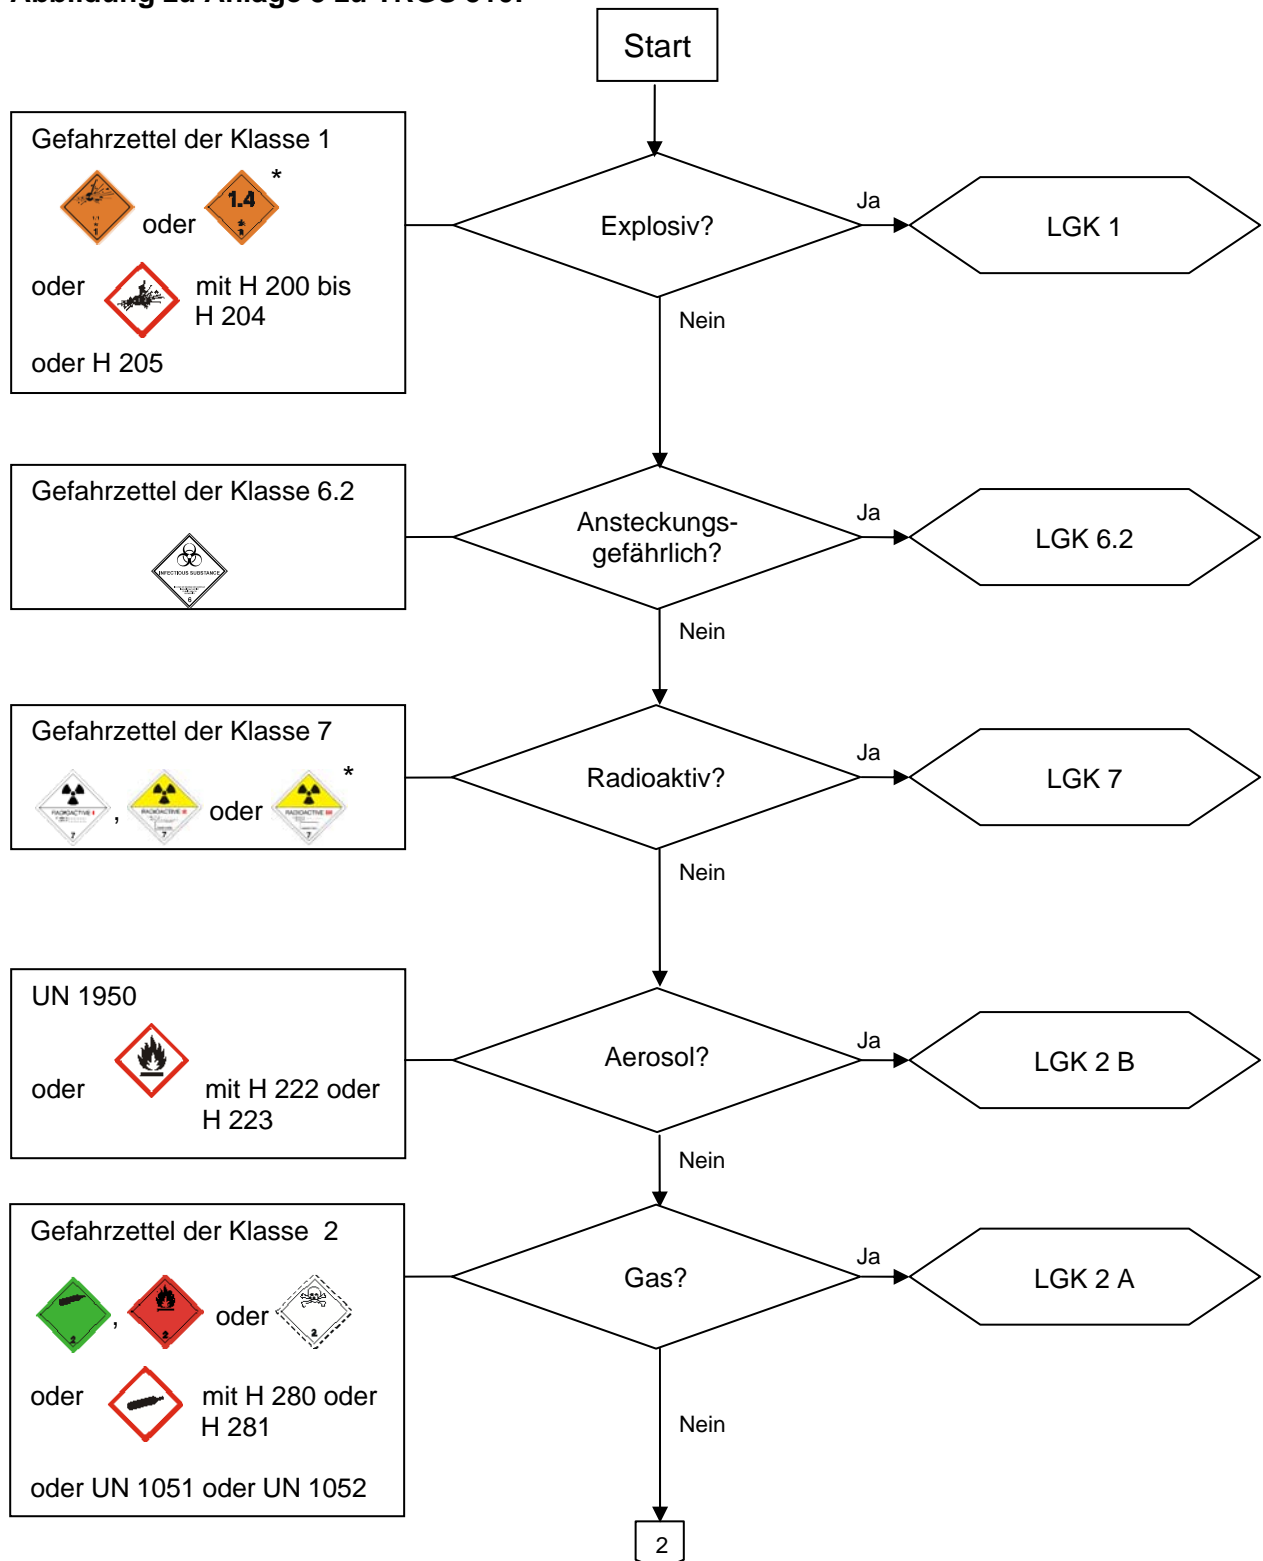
Abbildung zu Anlage 3 zu TRGS 510:

Start

Gefahrzettel der Klasse 1

1.4 *

oder

oder mit H 200 bis H 204

oder H 205

Explosiv?

Ja

LGK 1

Nein

Gefahrzettel der Klasse 6.2

INFECTIOUS SUBSTANCE

Ansteckungsgefährlich?

Ja

LGK 6.2

Nein

Gefahrzettel der Klasse 7

*

, oder

Radioaktiv?

Ja

LGK 7

Nein

UN 1950

oder mit H 222 oder H 223

Aerosol?

Ja

LGK 2 B

Nein

Gefahrzettel der Klasse 2

, oder

oder mit H 280 oder H 281

oder UN 1051 oder UN 1052

Gas?

Ja

LGK 2 A

Nein

2